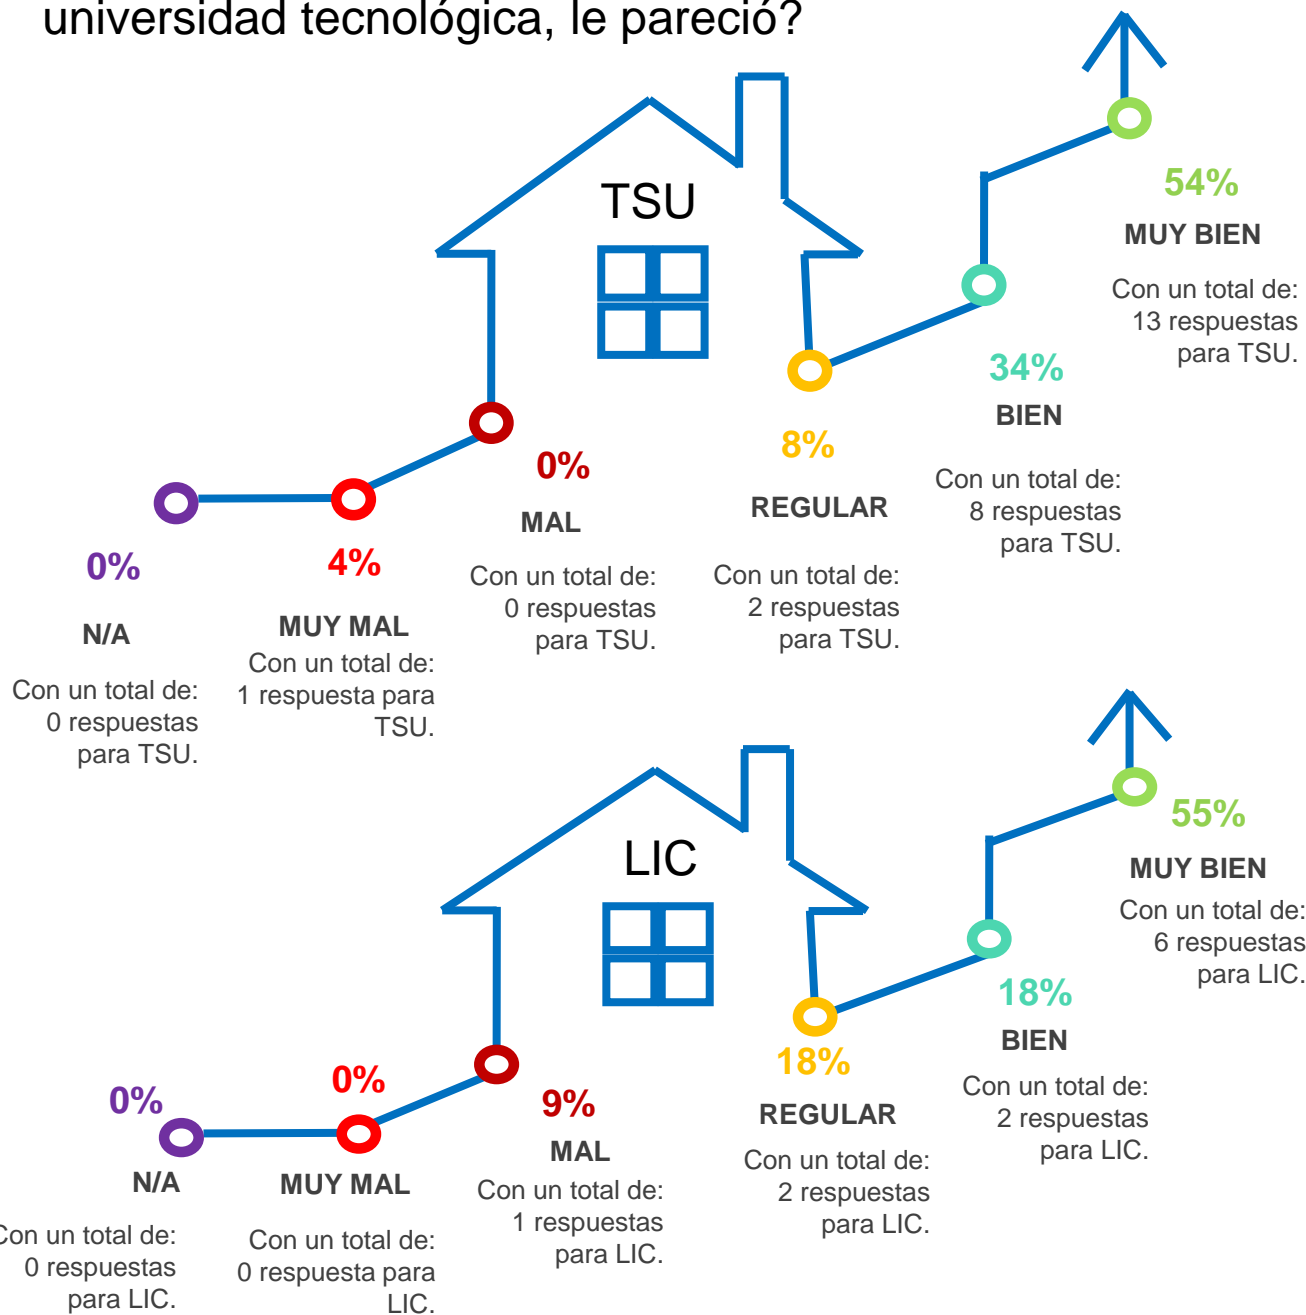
universidad tecnológica, le pareció?

TSU

54%
MUY BIEN
Con un total de: 13 respuestas para TSU.

34%
BIEN
Con un total de: 8 respuestas para TSU.

8%
REGULAR
Con un total de: 2 respuestas para TSU.

0%
MAL
Con un total de: 0 respuestas para TSU.

4%
MUY MAL
Con un total de: 1 respuesta para TSU.

0%
N/A
Con un total de: 0 respuestas para TSU.

LIC

55%
MUY BIEN
Con un total de: 6 respuestas para LIC.

18%
BIEN
Con un total de: 2 respuestas para LIC.

18%
REGULAR
Con un total de: 2 respuestas para LIC.

9%
MAL
Con un total de: 1 respuestas para LIC.

0%
MUY MAL
Con un total de: 0 respuesta para LIC.

0%
N/A
Con un total de: 0 respuestas para LIC.